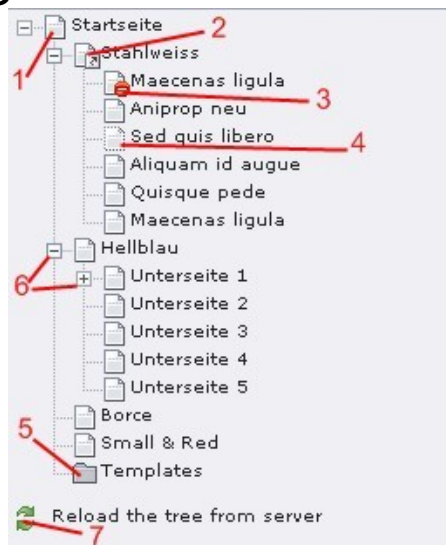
Startseite
2
1
Stahlweiss
Maecenas ligula
3
Aniprop neu
Sed quis libero
4
Aliquam id augue
Quisque pede
Maecenas ligula
Hellblau
6
Unterseite 1
Unterseite 2
Unterseite 3
Unterseite 4
Unterseite 5
Borce
5
Small & Red
Templates
Reload the tree from server
7